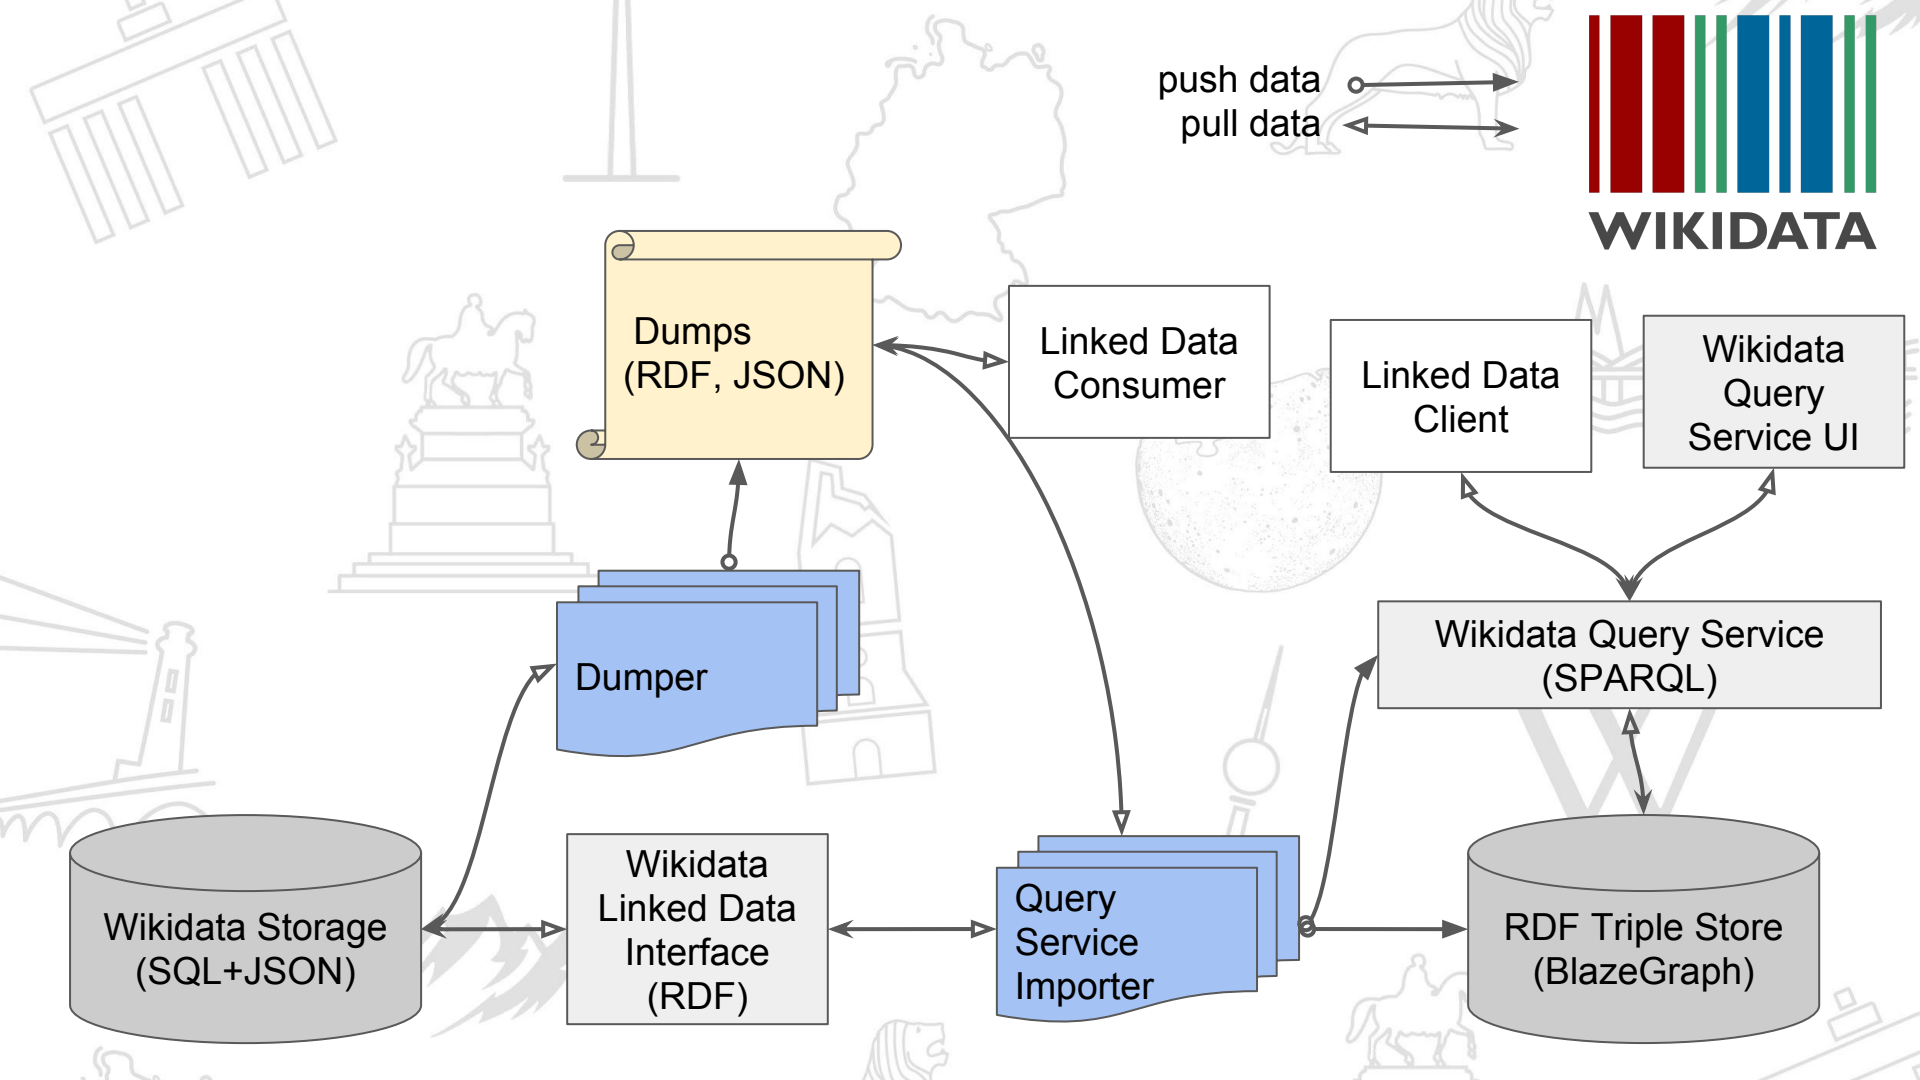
push data
pull data

WIKIDATA

Dumps
(RDF, JSON)

Linked Data Consumer

Linked Data Client

Wikidata Query Service UI

Wikidata Query Service
(SPARQL)

Dumper

Wikidata Storage
(SQL+JSON)

Wikidata Linked Data Interface
(RDF)

Query Service Importer

RDF Triple Store
(BlazeGraph)